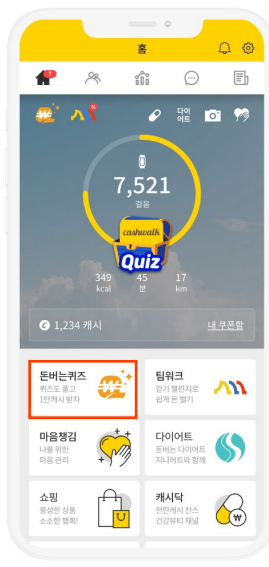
홈

7

N

다이어트

7,521
걸음

cashwalk
Quiz

349
kcal

45
분

17
km

1,234 캐시

내 쿠폰함

돈버는퀴즈
퀴즈도 풀고
1만캐시 받자

팀워크
걷기 챌린지로
쉽게 돈 벌기

마음챙김
나를 위한
마음 관리

다이어트
돈버는 다이어트
지니어트와 함께

쇼핑
풍성한 상품
소소한 행복!

캐시닥
천만캐시 찬스
건강뷰티 채널